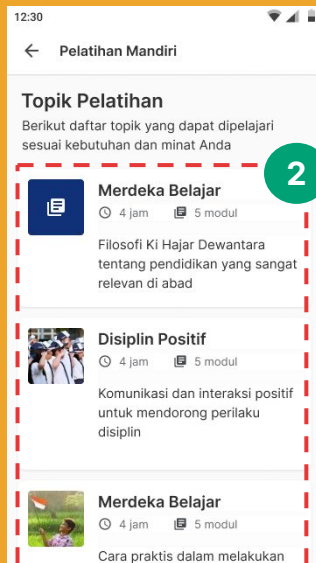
12:30

Pelatihan Mandiri

Topik Pelatihan

Berikut daftar topik yang dapat dipelajari sesuai kebutuhan dan minat Anda

2

Merdeka Belajar
4 jam 5 modul
Filosofi Ki Hajar Dewantara tentang pendidikan yang sangat relevan di abad

Disiplin Positif
4 jam 5 modul
Komunikasi dan interaksi positif untuk mendorong perilaku disiplin

Merdeka Belajar
4 jam 5 modul
Cara praktis dalam melakukan